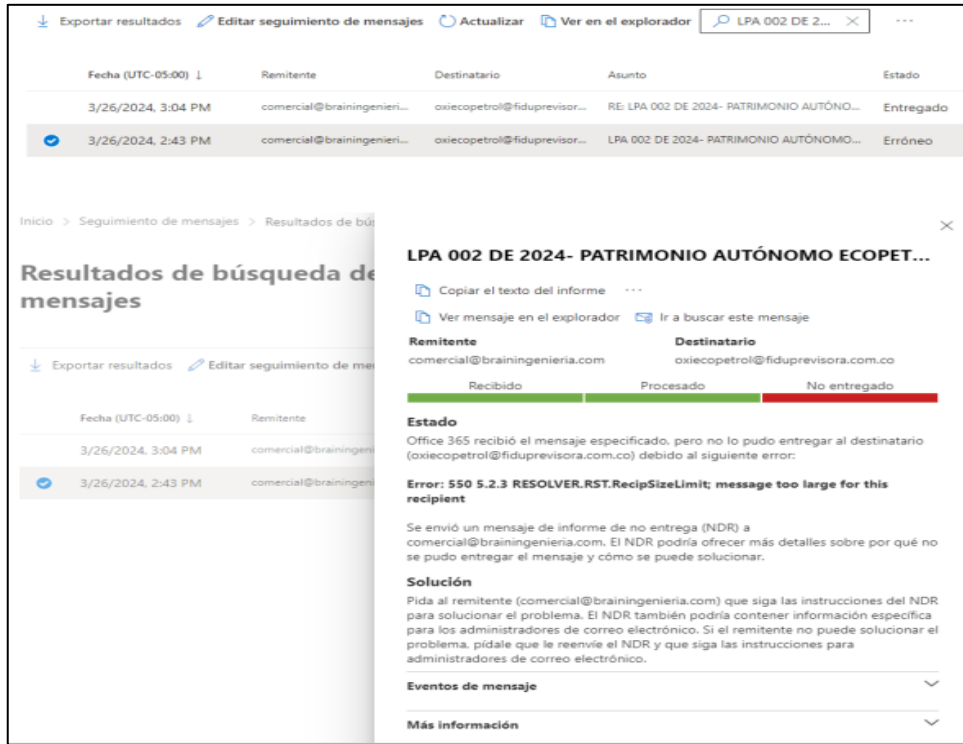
Exportar resultados Editar seguimiento de mensajes Actualizar Ver en el explorador LPA 002 DE 2... ···

| | Fecha (UTC-05:00) ↓ | Remitente | Destinatario | Asunto | Estado |
|---|---|---|---|---|---|
| | 3/26/2024, 3:04 PM | comercial@brainingenieri... | oxiecopetrol@fiduprevisor... | RE: LPA 002 DE 2024- PATRIMONIO AUTÓNO... | Entregado |
| | 3/26/2024, 2:43 PM | comercial@brainingenieri... | oxiecopetrol@fiduprevisor... | LPA 002 DE 2024- PATRIMONIO AUTÓNOMO... | Erróneo |

Inicio > Seguimiento de mensajes > Resultados de bú

Resultados de búsqueda de mensajes

Exportar resultados Editar seguimiento de me

| | Fecha (UTC-05:00) ↓ | Remitente |
|---|---|---|
| | 3/26/2024, 3:04 PM | comercial@brainingen |
| | 3/26/2024, 2:43 PM | comercial@brainingen |

LPA 002 DE 2024- PATRIMONIO AUTÓNOMO ECOPET...

Copiar el texto del informe ···

Ver mensaje en el explorador Ir a buscar este mensaje

Remitente
comercial@brainingenieria.com

Destinatario
oxiecopetrol@fiduprevisora.com.co

Recibido Procesado No entregado

Estado
Office 365 recibió el mensaje especificado, pero no lo pudo entregar al destinatario (oxiecopetrol@fiduprevisora.com.co) debido al siguiente error:

Error: 550 5.2.3 RESOLVER.RST.RecipSizeLimit; message too large for this recipient

Se envió un mensaje de informe de no entrega (NDR) a comercial@brainingenieria.com. El NDR podría ofrecer más detalles sobre por qué no se pudo entregar el mensaje y cómo se puede solucionar.

Solución
Pida al remitente (comercial@brainingenieria.com) que siga las instrucciones del NDR para solucionar el problema. El NDR también podría contener información específica para los administradores de correo electrónico. Si el remitente no puede solucionar el problema, pídale que le reenvíe el NDR y que siga las instrucciones para administradores de correo electrónico.

Eventos de mensaje

Más información